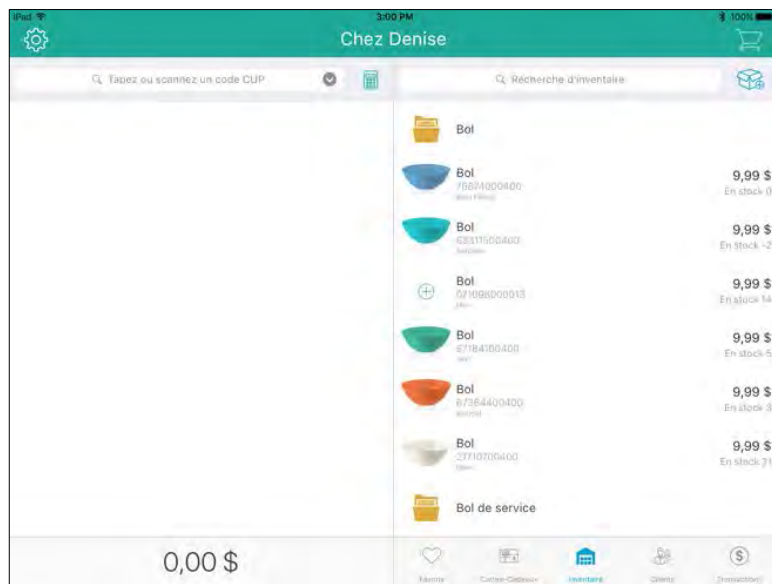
iPad
3:00 PM
100%

Chez Denise

Tapez ou scannez un code CUP

Recherche d'inventaire

Bol

Bol
76874000400
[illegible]
9,99 $
En stock 0

Bol
63311500400
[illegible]
9,99 $
En stock -2

Bol
071098000013
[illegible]
9,99 $
En stock 14

Bol
67184100400
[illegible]
9,99 $
En stock 5

Bol
67364400400
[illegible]
9,99 $
En stock 3

Bol
27710700400
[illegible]
9,99 $
En stock 21

Bol de service

0,00 $

Favoris
Cartes-Cadeaux
Inventaire
Clients
Transactions